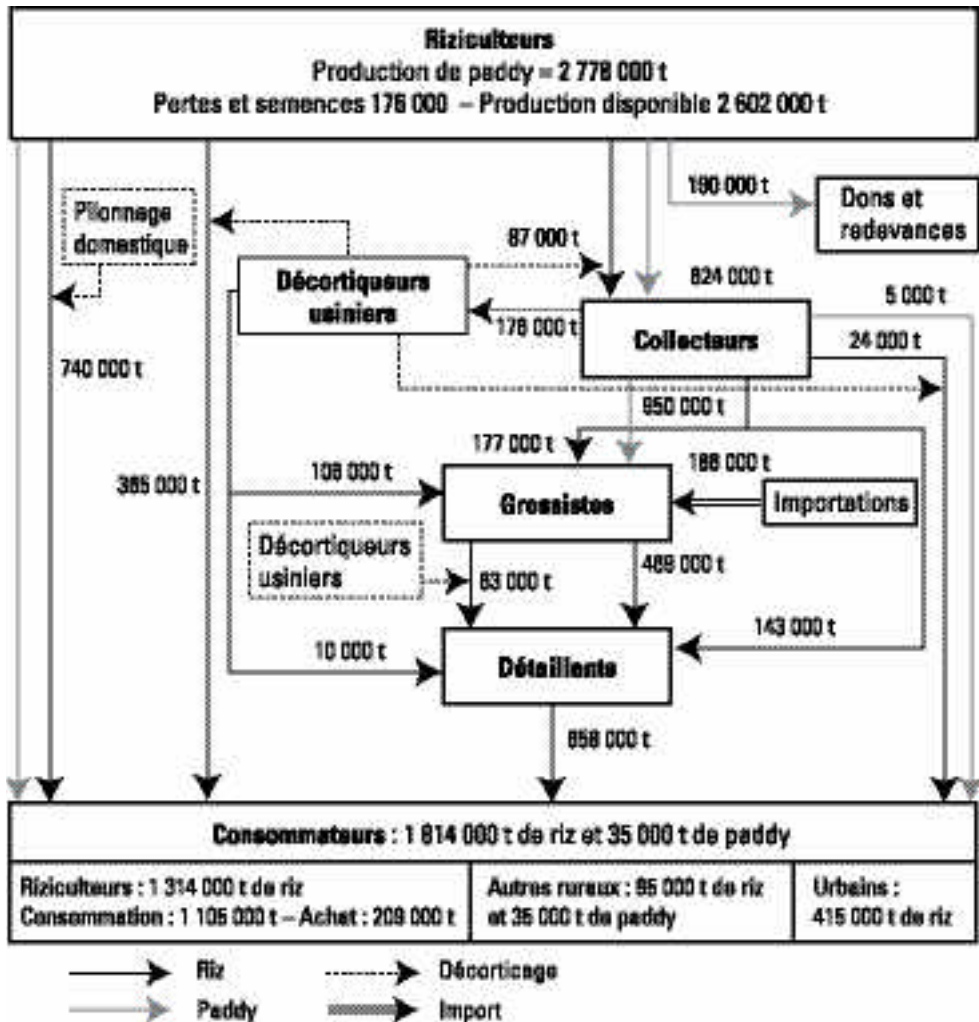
Riziculteurs
Production de paddy = 2 778 000 t
Pertes et semences 176 000 – Production disponible 2 602 000 t

190 000 t
Dons et redevances

Pilonnage domestique

87 000 t

Décortiqueurs usiniers

824 000 t

5 000 t

176 000 t

Collecteurs

24 000 t

740 000 t

950 000 t

177 000 t

186 000 t

385 000 t

106 000 t

Grossistes

Importations

Décortiqueurs usiniers

83 000 t

489 000 t

143 000 t

10 000 t

Détaillants

858 000 t

Consommateurs : 1 814 000 t de riz et 35 000 t de paddy

| Riziculteurs : 1 314 000 t de riz Consommation : 1 105 000 t – Achat : 209 000 t | Autres ruraux : 95 000 t de riz et 35 000 t de paddy | Urbains : 415 000 t de riz |
|---|---|---|

Riz
Décorticage
Paddy
Import